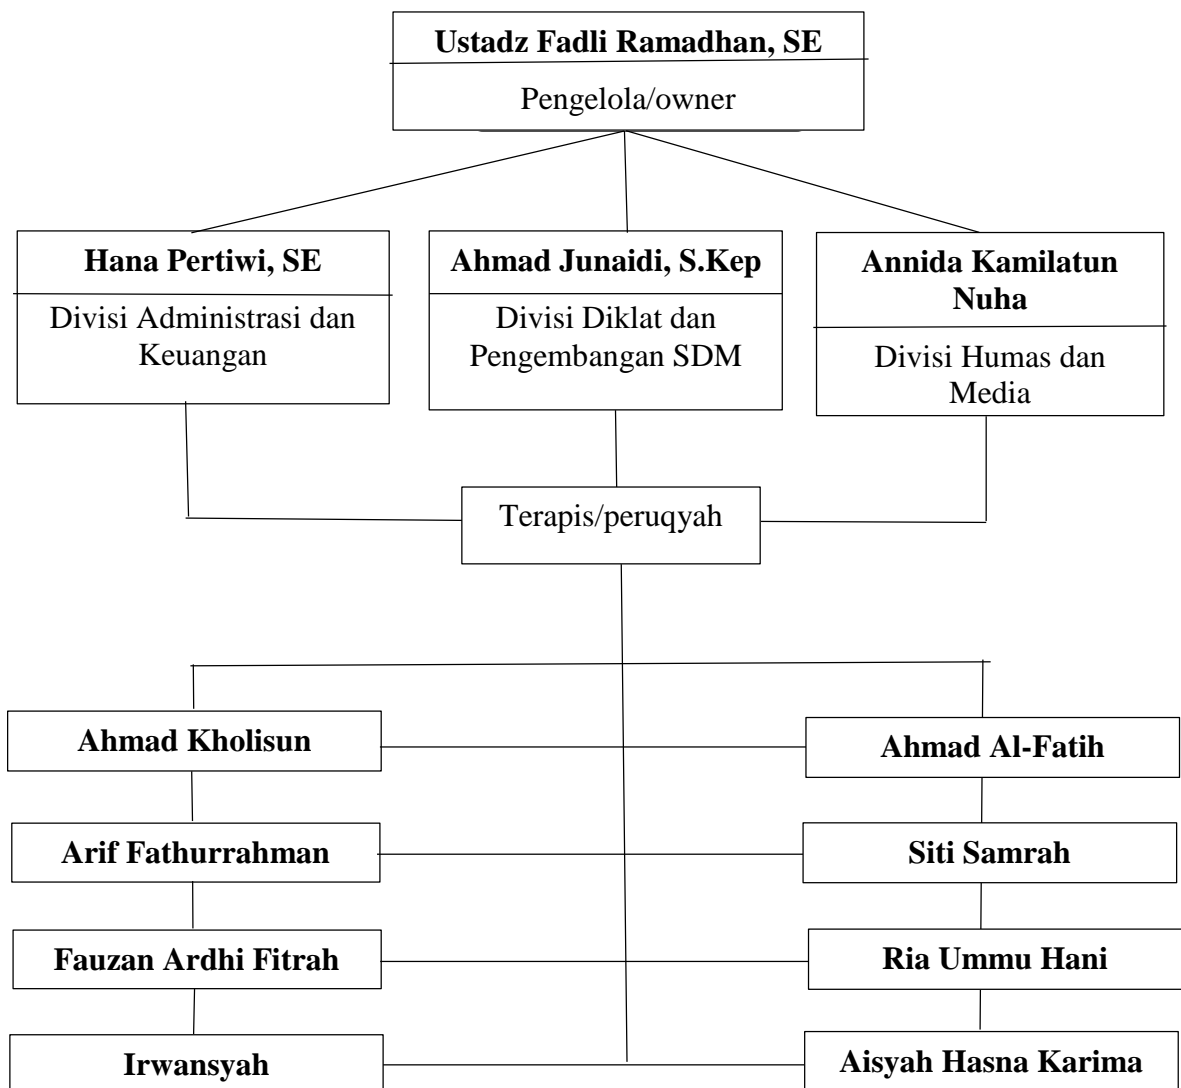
**Ustadz Fadli Ramadhan, SE**

Pengelola/owner

**Hana Pertiwi, SE**

Divisi Administrasi dan Keuangan

**Ahmad Junaidi, S.Kep**

Divisi Diklat dan Pengembangan SDM

**Annida Kamilatun Nuha**

Divisi Humas dan Media

Terapis/peruqyah

**Ahmad Kholisun**

**Ahmad Al-Fatih**

**Arif Fathurrahman**

**Siti Samrah**

**Fauzan Ardhi Fitrah**

**Ria Ummu Hani**

**Irwansyah**

**Aisyah Hasna Karima**